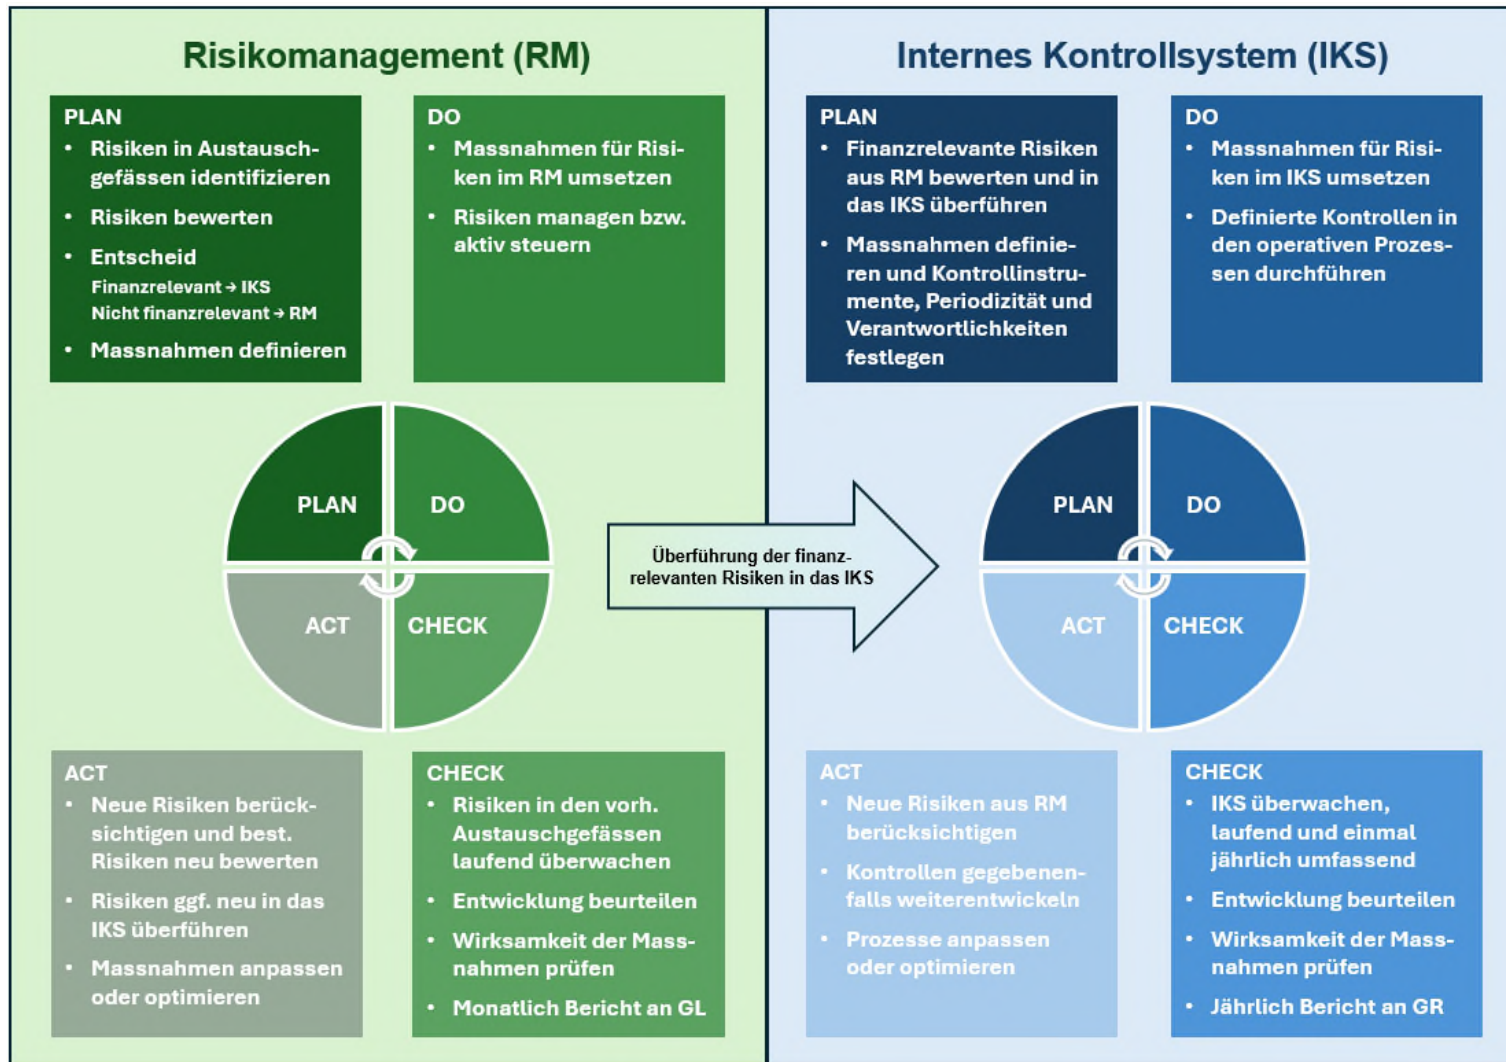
Risikomanagement (RM)

PLAN
- Risiken in Austauschgefässen identifizieren
- Risiken bewerten
- Entscheid
Finanzrelevant → IKS
Nicht finanzrelevant → RM
- Massnahmen definieren

DO
- Massnahmen für Risiken im RM umsetzen
- Risiken managen bzw. aktiv steuern

PLAN
DO
ACT
CHECK

ACT
- Neue Risiken berücksichtigen und best. Risiken neu bewerten
- Risiken ggf. neu in das IKS überführen
- Massnahmen anpassen oder optimieren

CHECK
- Risiken in den vorh. Austauschgefässen laufend überwachen
- Entwicklung beurteilen
- Wirksamkeit der Massnahmen prüfen
- Monatlich Bericht an GL

Überführung der finanzrelevanten Risiken in das IKS

Internes Kontrollsystem (IKS)

PLAN
- Finanzrelevante Risiken aus RM bewerten und in das IKS überführen
- Massnahmen definieren und Kontrollinstrumente, Periodizität und Verantwortlichkeiten festlegen

DO
- Massnahmen für Risiken im IKS umsetzen
- Definierte Kontrollen in den operativen Prozessen durchführen

PLAN
DO
ACT
CHECK

ACT
- Neue Risiken aus RM berücksichtigen
- Kontrollen gegebenenfalls weiterentwickeln
- Prozesse anpassen oder optimieren

CHECK
- IKS überwachen, laufend und einmal jährlich umfassend
- Entwicklung beurteilen
- Wirksamkeit der Massnahmen prüfen
- Jährlich Bericht an GR